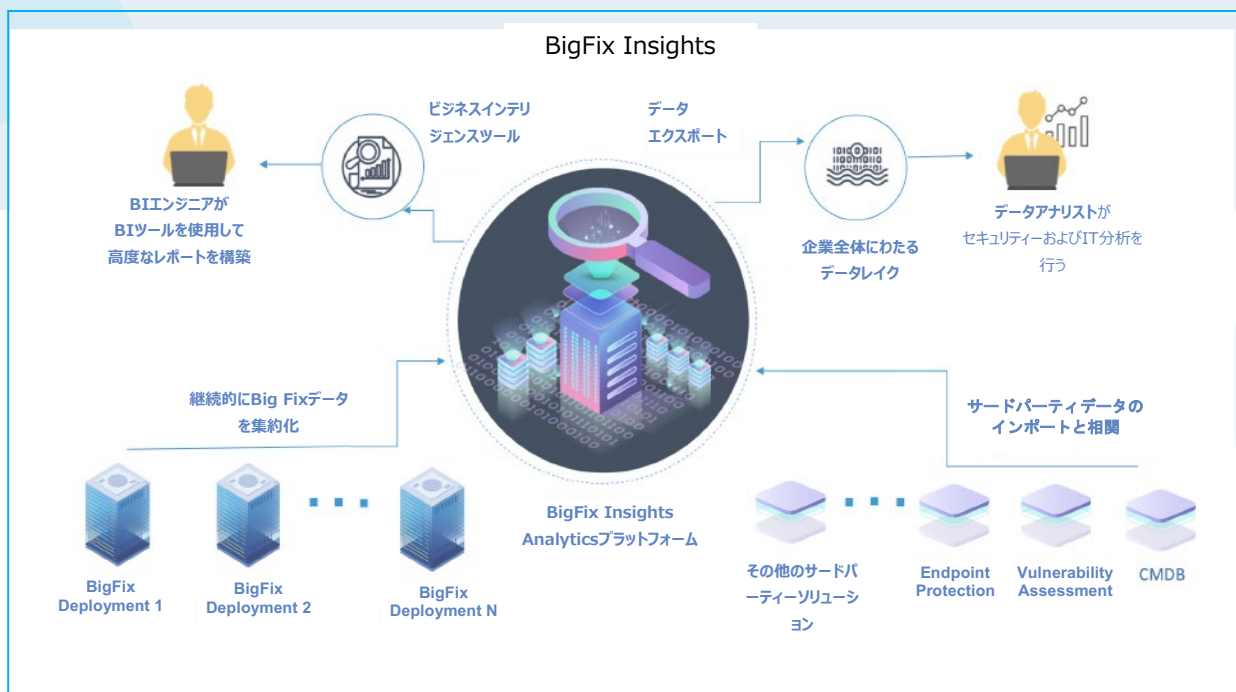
BigFix Insights

ビジネスインテリジェンスツール

データエクスポート

BIエンジニアがBIツールを使用して高度なレポートを構築

企業全体にわたるデータレイク

データアナリストがセキュリティーおよびIT分析を行う

継続的にBig Fixデータを集約化

サードパーティデータのインポートと相関

BigFix Insights Analyticsプラットフォーム

BigFix Deployment 1

BigFix Deployment 2

BigFix Deployment N

その他のサードパーティーソリューション

Endpoint Protection

Vulnerability Assessment

CMDB